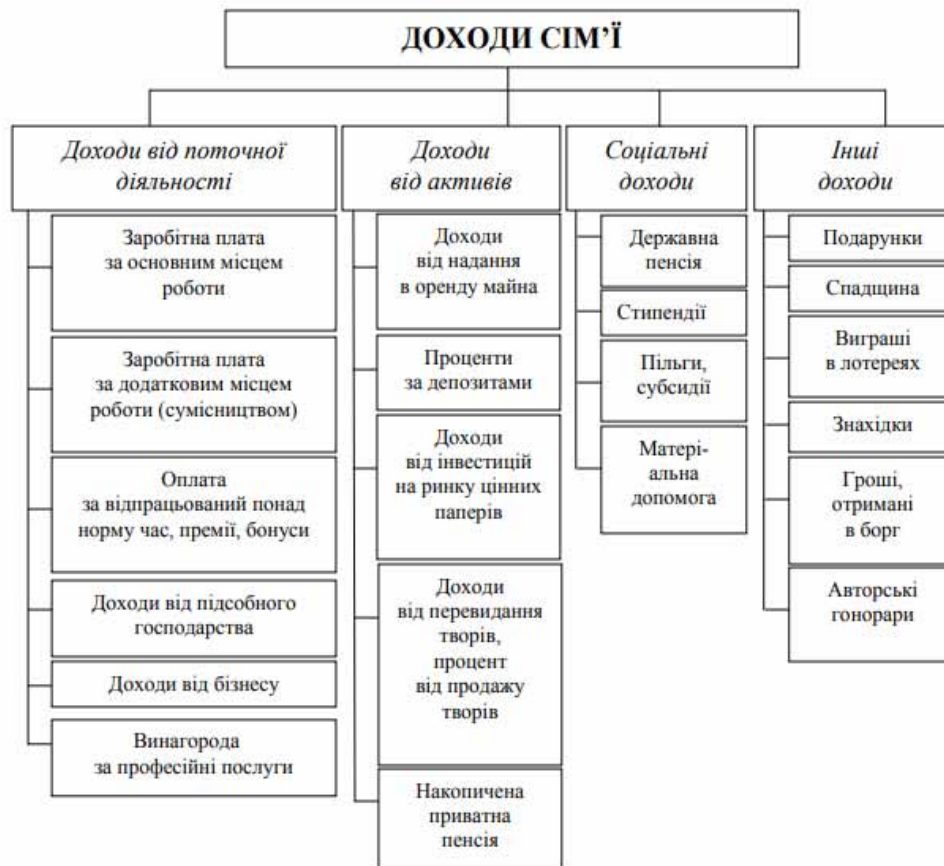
ДОХОДИ СІМ'Ї

Доходи від поточної діяльності

Заробітна плата за основним місцем роботи

Заробітна плата за додатковим місцем роботи (сумісництвом)

Оплата за відпрацьований понад норму час, премії, бонуси

Доходи від підсобного господарства

Доходи від бізнесу

Винагорода за професійні послуги

Доходи від активів

Доходи від надання в оренду майна

Проценти за депозитами

Доходи від інвестицій на ринку цінних паперів

Доходи від перевидання творів, процент від продажу творів

Накопичена приватна пенсія

Соціальні доходи

Державна пенсія

Стипендії

Пільги, субсидії

Матеріальна допомога

Інші доходи

Подарунки

Спадщина

Виграші в лотереях

Знахідки

Гроші, отримані в борг

Авторські гонорари